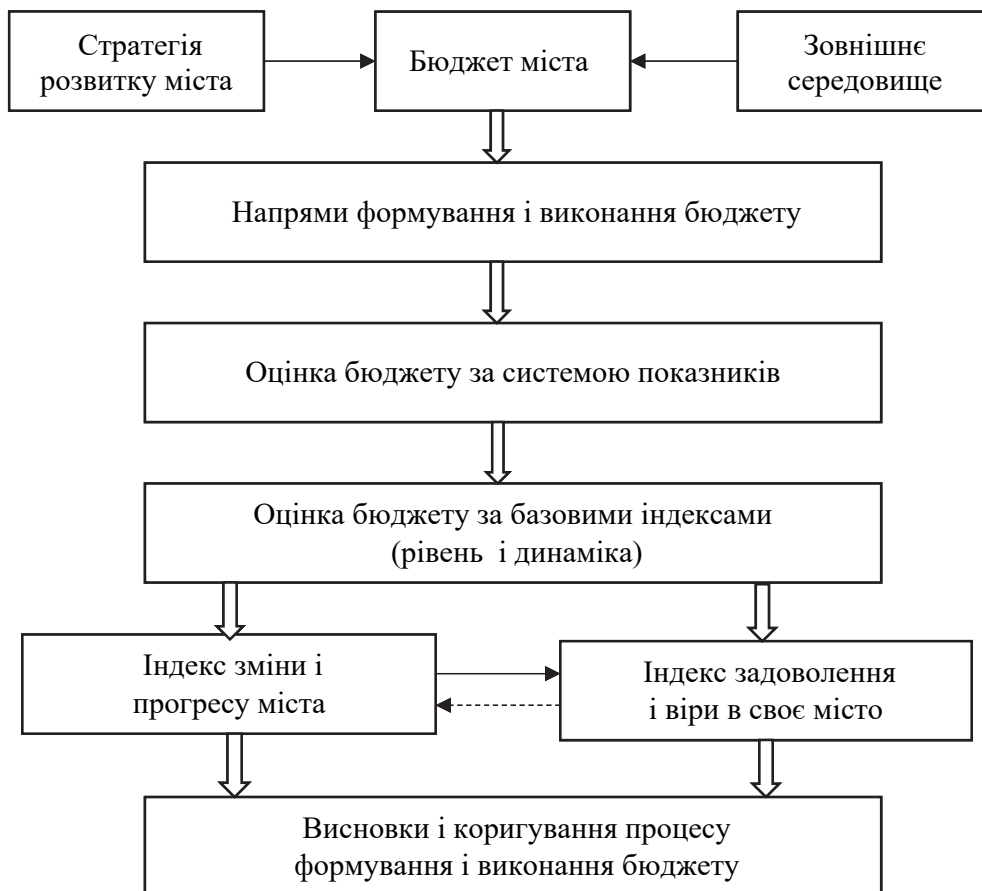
Стратегія розвитку міста

Бюджет міста

Зовнішнє середовище

Напрями формування і виконання бюджету

Оцінка бюджету за системою показників

Оцінка бюджету за базовими індексами (рівень і динаміка)

Індекс зміни і прогресу міста

Індекс задоволення і віри в своє місто

Висновки і коригування процесу формування і виконання бюджету